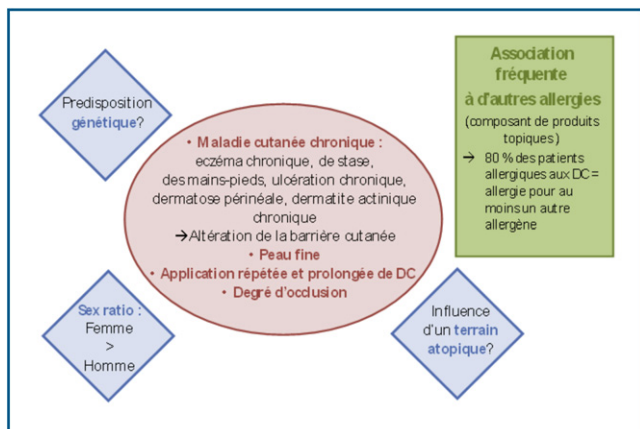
Predisposition génétique?

• Maladie cutanée chronique : eczéma chronique, de stase, des mains-pieds, ulcération chronique, dermatose périnéale, dermatite actinique chronique
→Altération de la barrière cutanée
• Peau fine
• Application répétée et prolongée de DC
• Degré d'occlusion

Association fréquente à d'autres allergies
(composant de produits topiques)
→ 80 % des patients allergiques aux DC = allergie pour au moins un autre allergène

Sex ratio : Femme > Homme

Influence d'un terrain atopique?